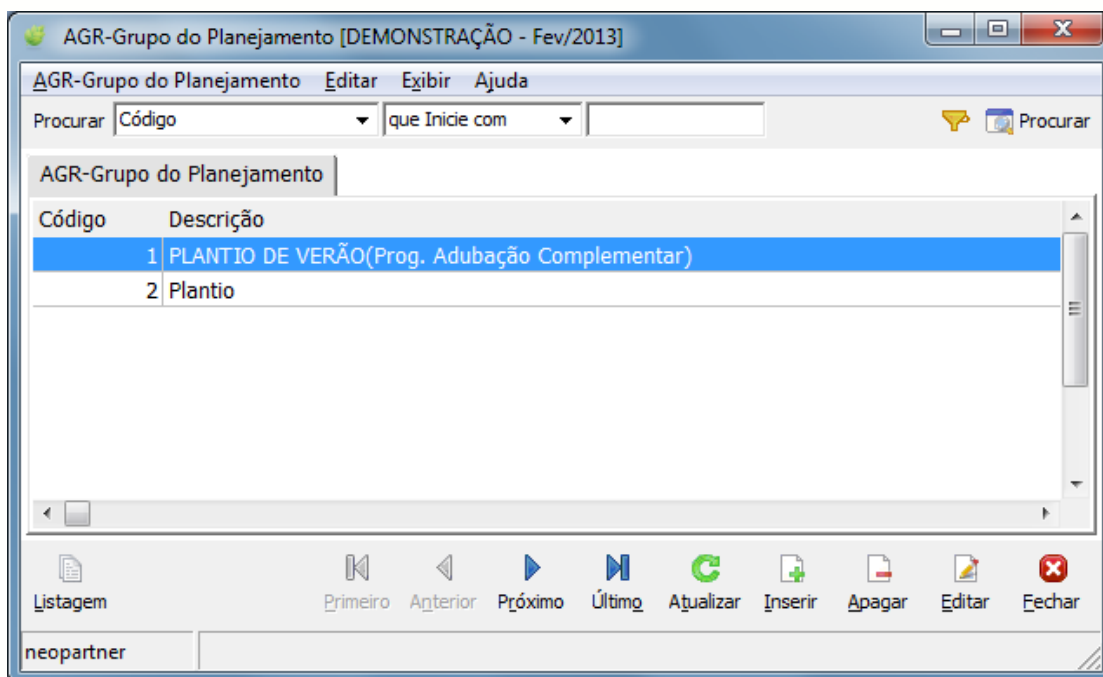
AGR-Grupo do Planejamento [DEMONSTRAÇÃO - Fev/2013]

AGR-Grupo do Planejamento  Editar  Exibir  Ajuda

Procurar  Código  que Inicie com  Procurar

AGR-Grupo do Planejamento

| Código | Descrição |
|---|---|
| 1 | PLANTIO DE VERÃO(Prog. Adubação Complementar) |
| 2 | Plantio |

Listagem  Primeiro  Anterior  Próximo  Último  Atualizar  Inserir  Apagar  Editar  Fechar

neopartner